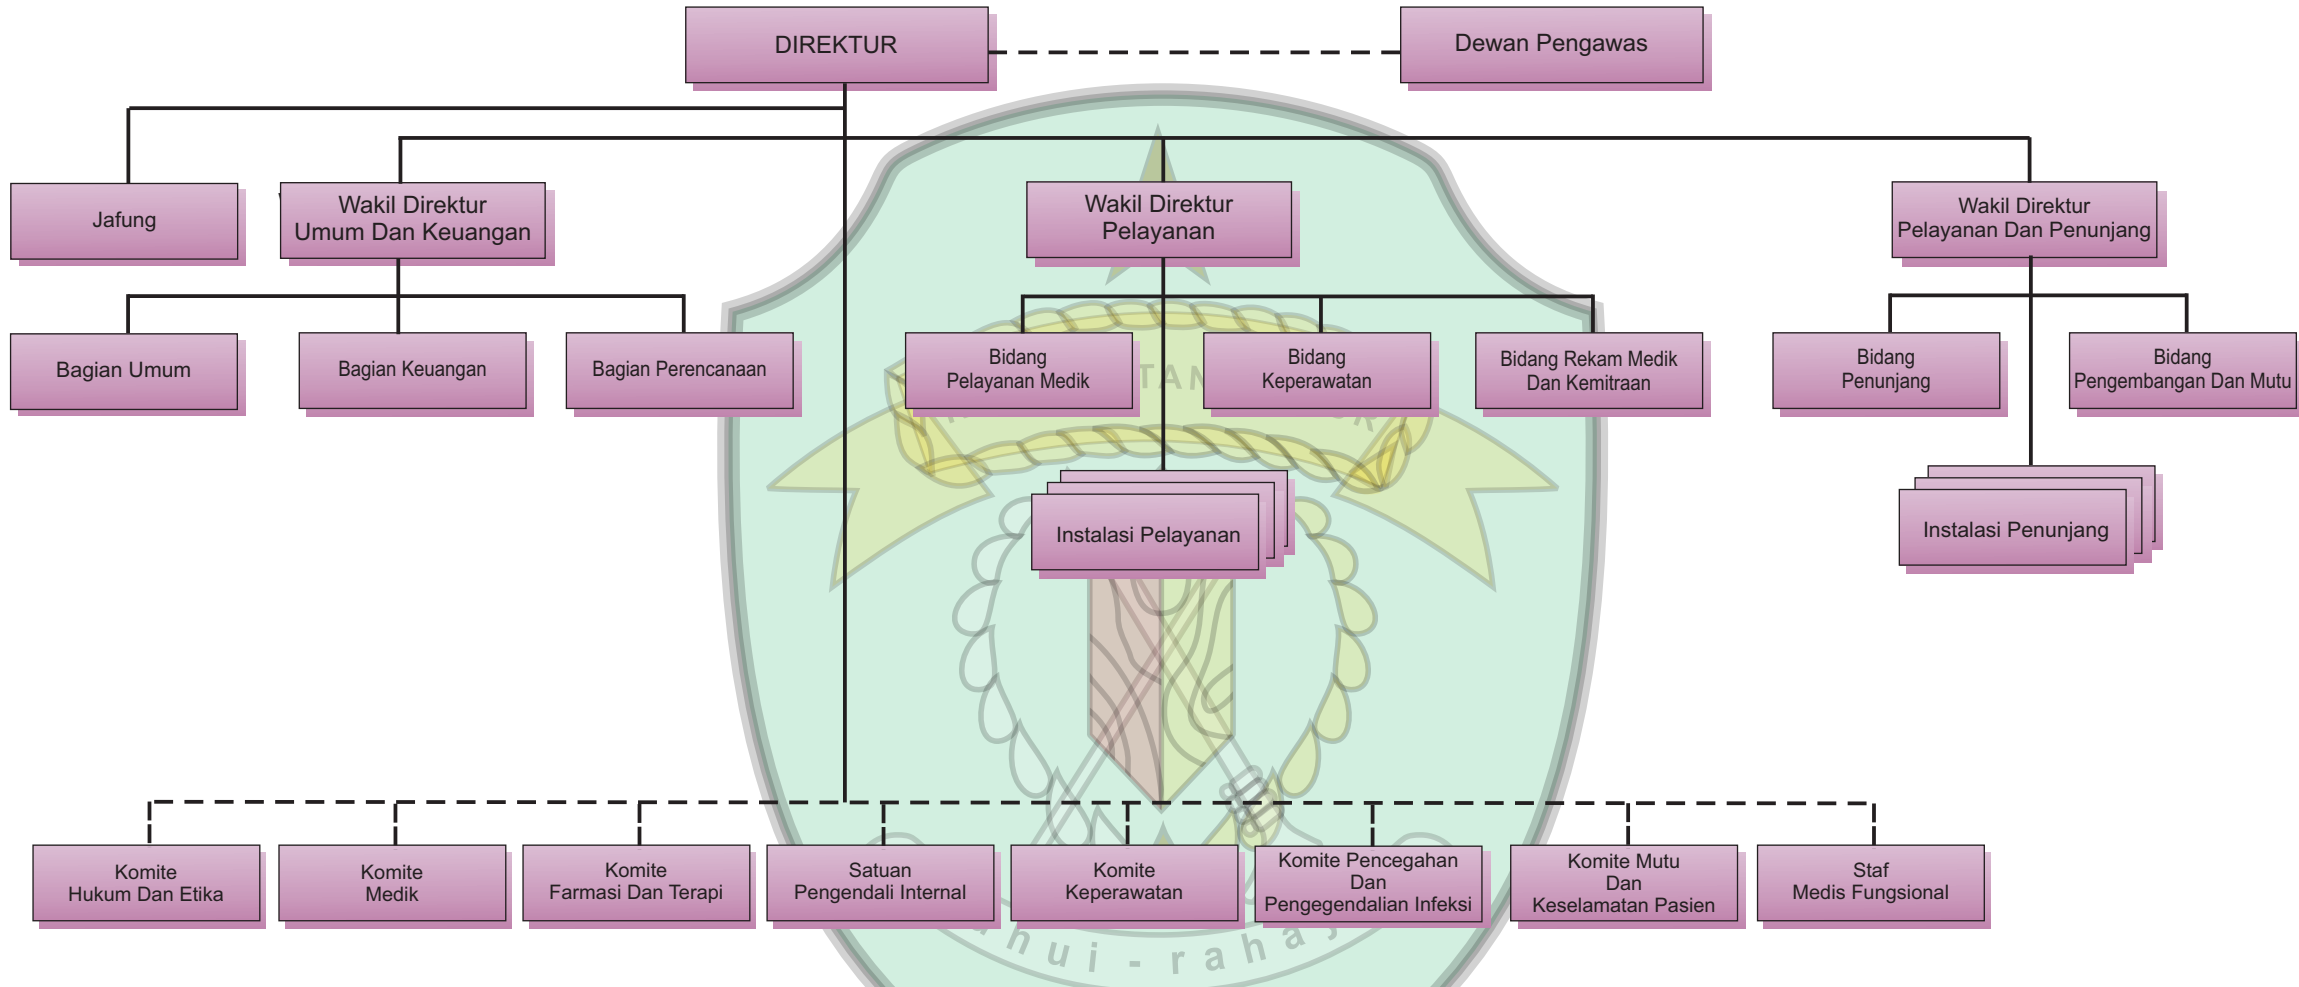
DIREKTUR

Dewan Pengawas

Jafung

Wakil Direktur Umum Dan Keuangan

Wakil Direktur Pelayanan

Wakil Direktur Pelayanan Dan Penunjang

Bagian Umum

Bagian Keuangan

Bagian Perencanaan

Bidang Pelayanan Medik

Bidang Keperawatan

Bidang Rekam Medik Dan Kemitraan

Bidang Penunjang

Bidang Pengembangan Dan Mutu

Instalasi Pelayanan

Instalasi Penunjang

Komite Hukum Dan Etika

Komite Medik

Komite Farmasi Dan Terapi

Satuan Pengendali Internal

Komite Keperawatan

Komite Pencegahan Dan Pengegendalian Infeksi

Komite Mutu Dan Keselamatan Pasien

Staf Medis Fungsional